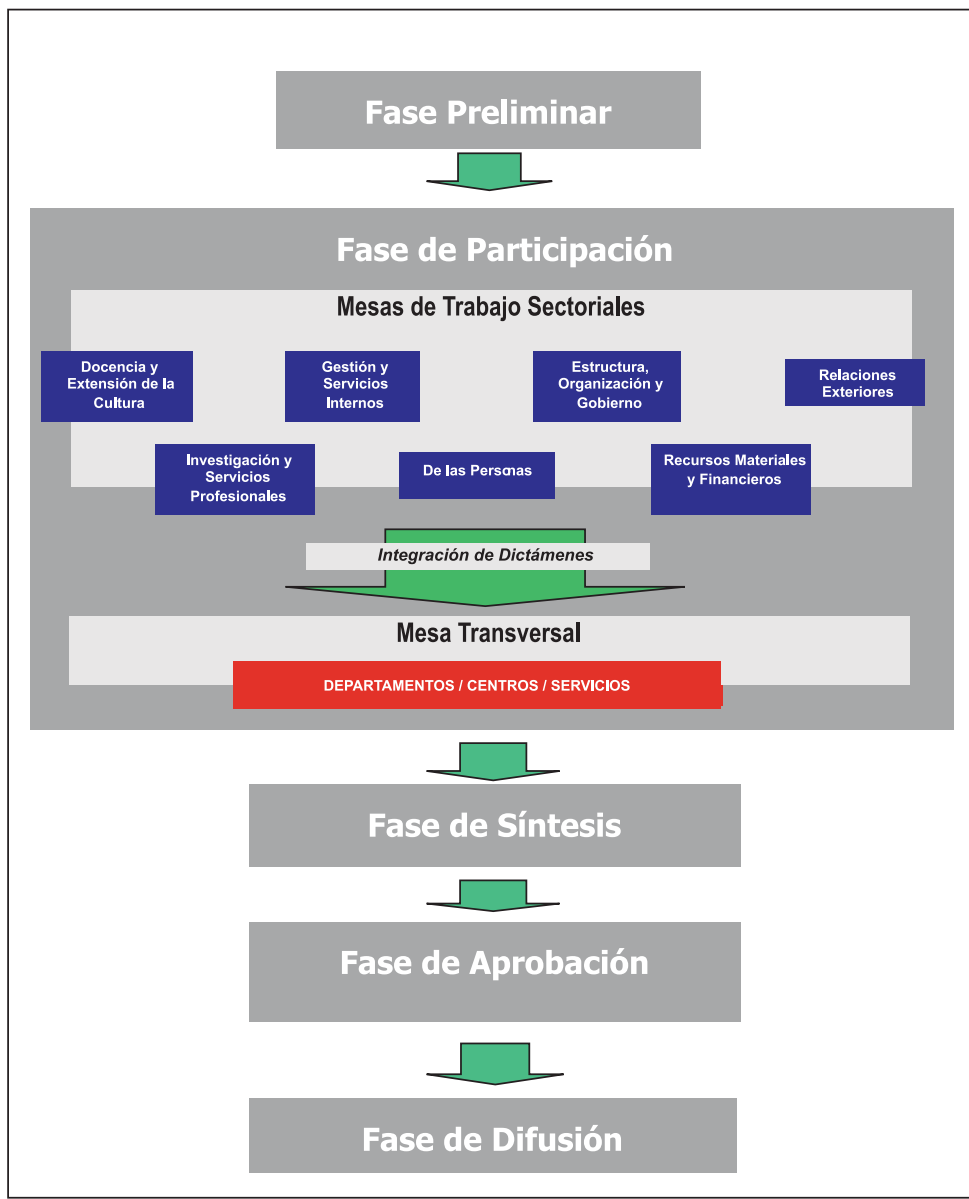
Fase Preliminar

Fase de Participación

Mesas de Trabajo Sectoriales

Docencia y Extensión de la Cultura

Gestión y Servicios Internos

Estructura, Organización y Gobierno

Relaciones Exteriores

Investigación y Servicios Profesionales

De las Personas

Recursos Materiales y Financieros

Integración de Dictámenes

Mesa Transversal

DEPARTAMENTOS / CENTROS / SERVICIOS

Fase de Síntesis

Fase de Aprobación

Fase de Difusión